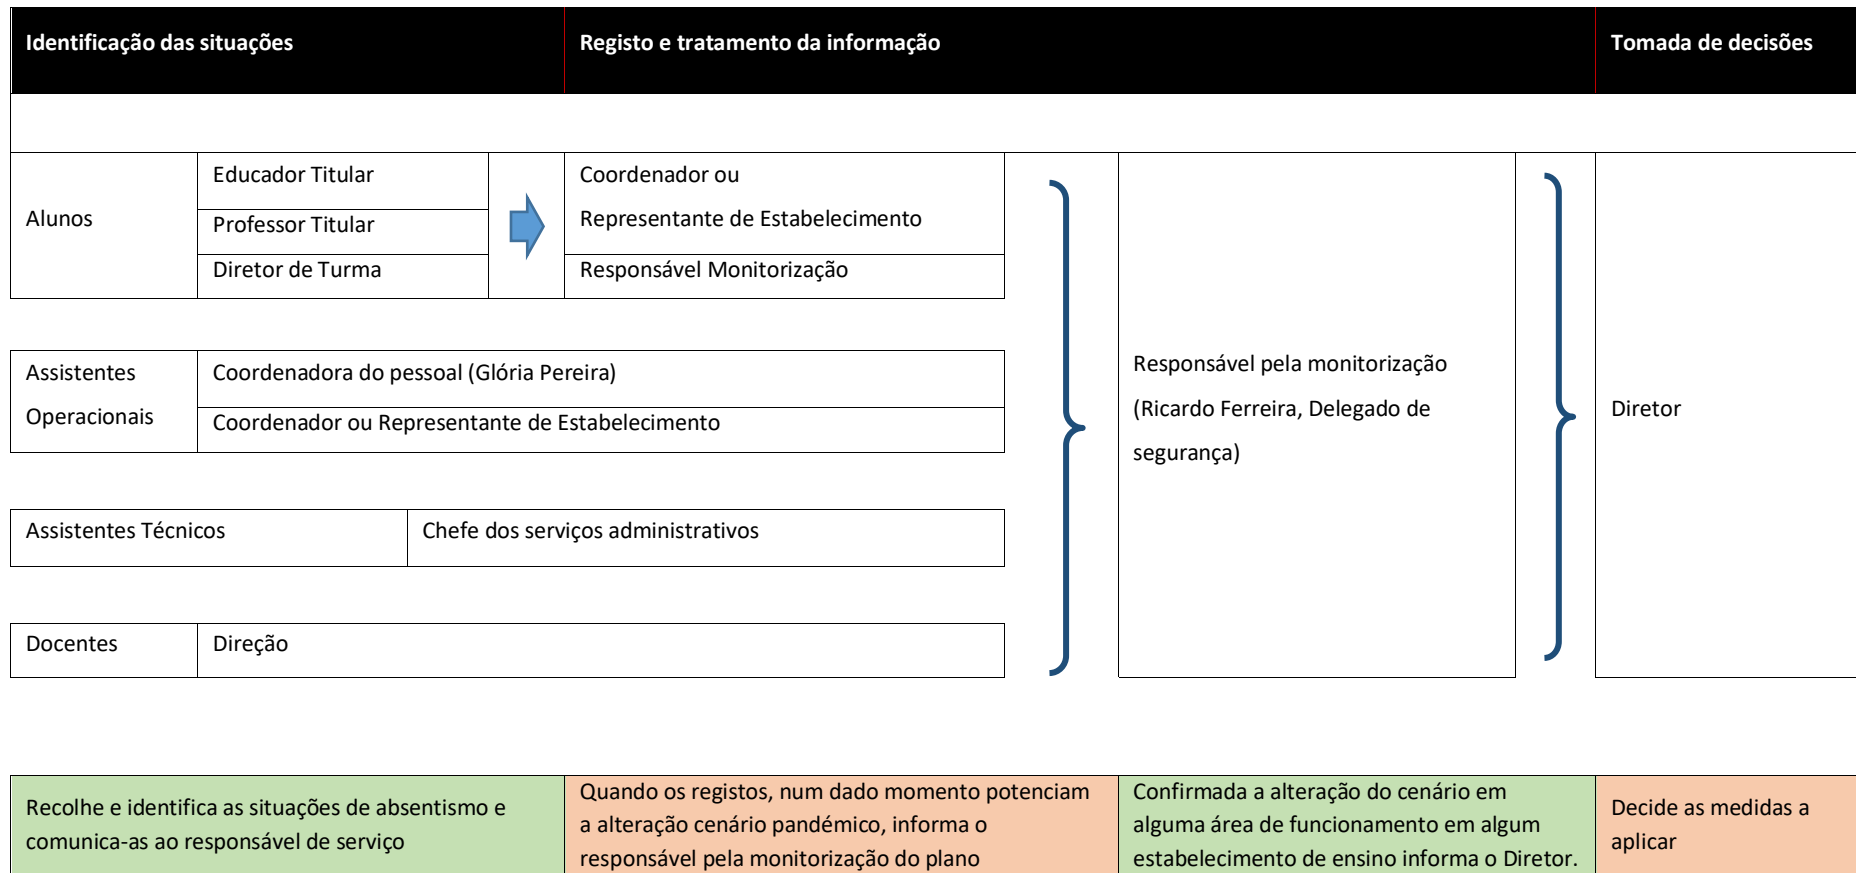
Identificação das situações

Registo e tratamento da informação

Tomada de decisões

Alunos

Educador Titular

Professor Titular

Diretor de Turma

Coordenador ou Representante de Estabelecimento

Responsável Monitorização

Assistentes Operacionais

Coordenadora do pessoal (Glória Pereira)

Coordenador ou Representante de Estabelecimento

Assistentes Técnicos

Chefe dos serviços administrativos

Docentes

Direção

Responsável pela monitorização (Ricardo Ferreira, Delegado de segurança)

Diretor

Recolhe e identifica as situações de absentismo e comunica-as ao responsável de serviço

Quando os registos, num dado momento potenciam a alteração cenário pandémico, informa o responsável pela monitorização do plano

Confirmada a alteração do cenário em alguma área de funcionamento em algum estabelecimento de ensino informa o Diretor.

Decide as medidas a aplicar